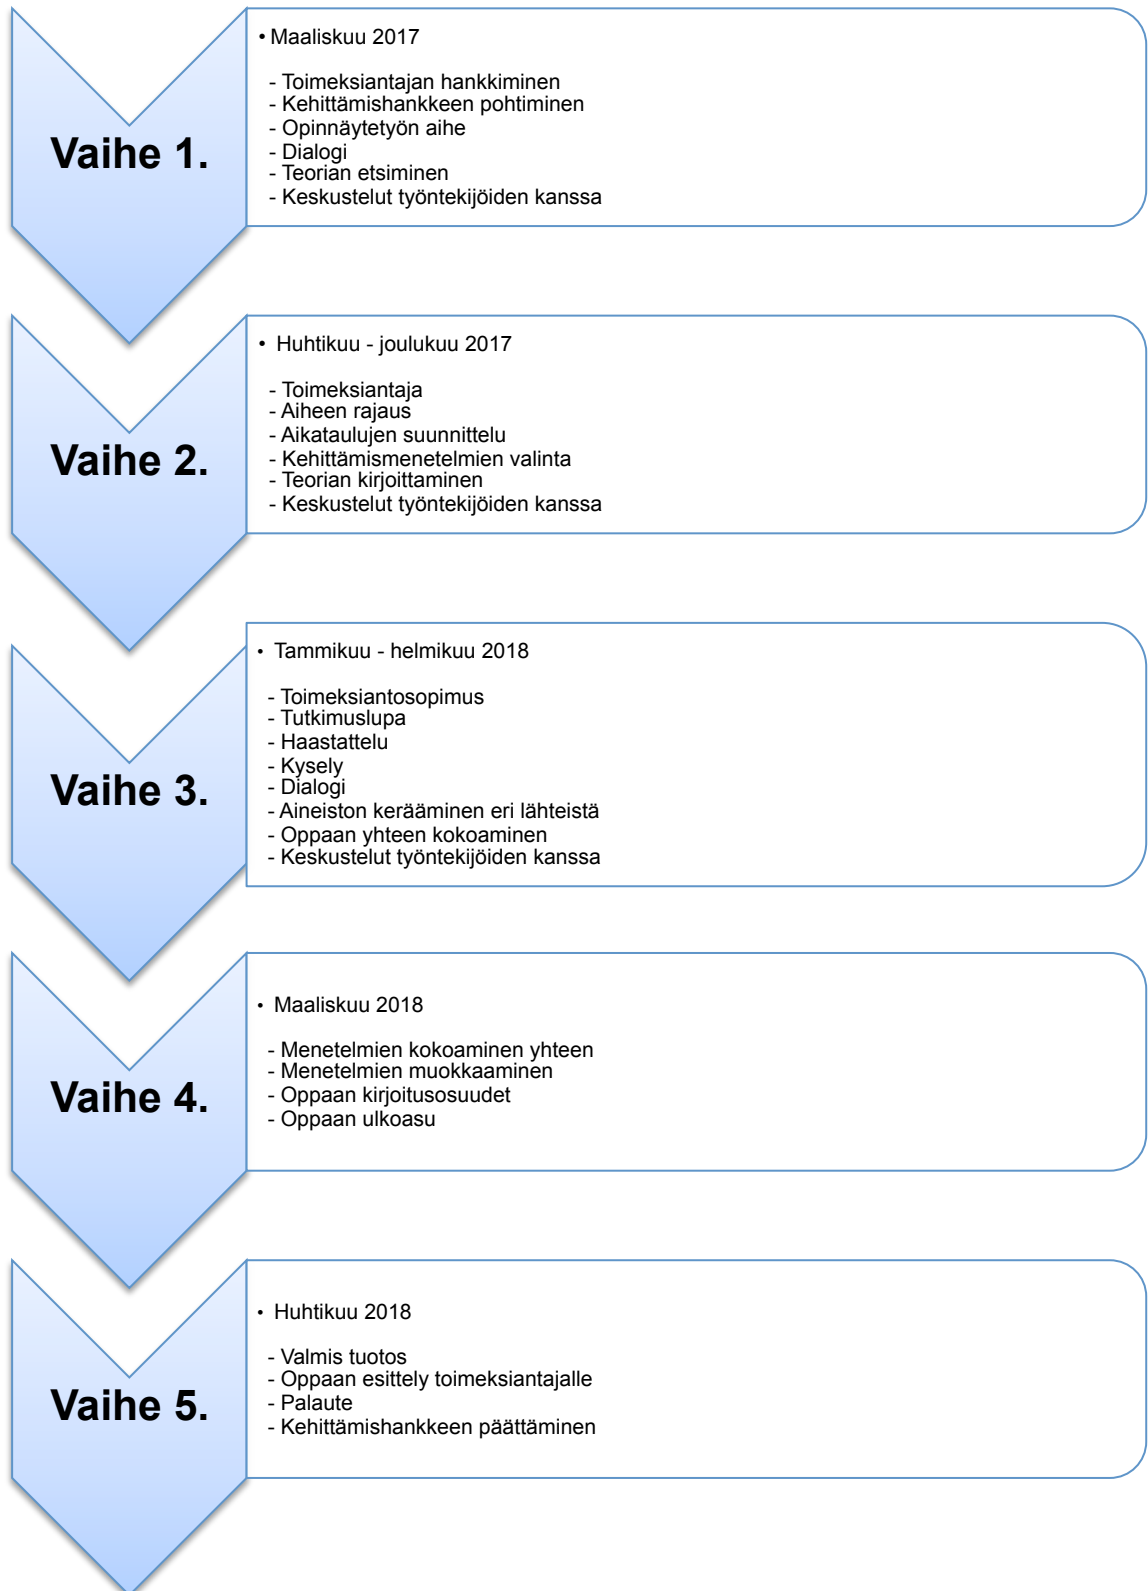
Vaihe 1.

• Maaliskuu 2017

- Toimeksiantajan hankkiminen
- Kehittämishankkeen pohtiminen
- Opinnäytetyön aihe
- Dialogi
- Teorian etsiminen
- Keskustelut työntekijöiden kanssa

Vaihe 2.

• Huhtikuu - joulukuu 2017

- Toimeksiantaja
- Aiheen rajaus
- Aikataulujen suunnittelu
- Kehittämismenetelmien valinta
- Teorian kirjoittaminen
- Keskustelut työntekijöiden kanssa

Vaihe 3.

• Tammikuu - helmikuu 2018

- Toimeksiantosopimus
- Tutkimuslupa
- Haastattelu
- Kysely
- Dialogi
- Aineiston kerääminen eri lähteistä
- Oppaan yhteen kokoaminen
- Keskustelut työntekijöiden kanssa

Vaihe 4.

• Maaliskuu 2018

- Menetelmien kokoaminen yhteen
- Menetelmien muokkaaminen
- Oppaan kirjoitusosuudet
- Oppaan ulkoasu

Vaihe 5.

• Huhtikuu 2018

- Valmis tuotos
- Oppaan esittely toimeksiantajalle
- Palaute
- Kehittämishankkeen päättäminen